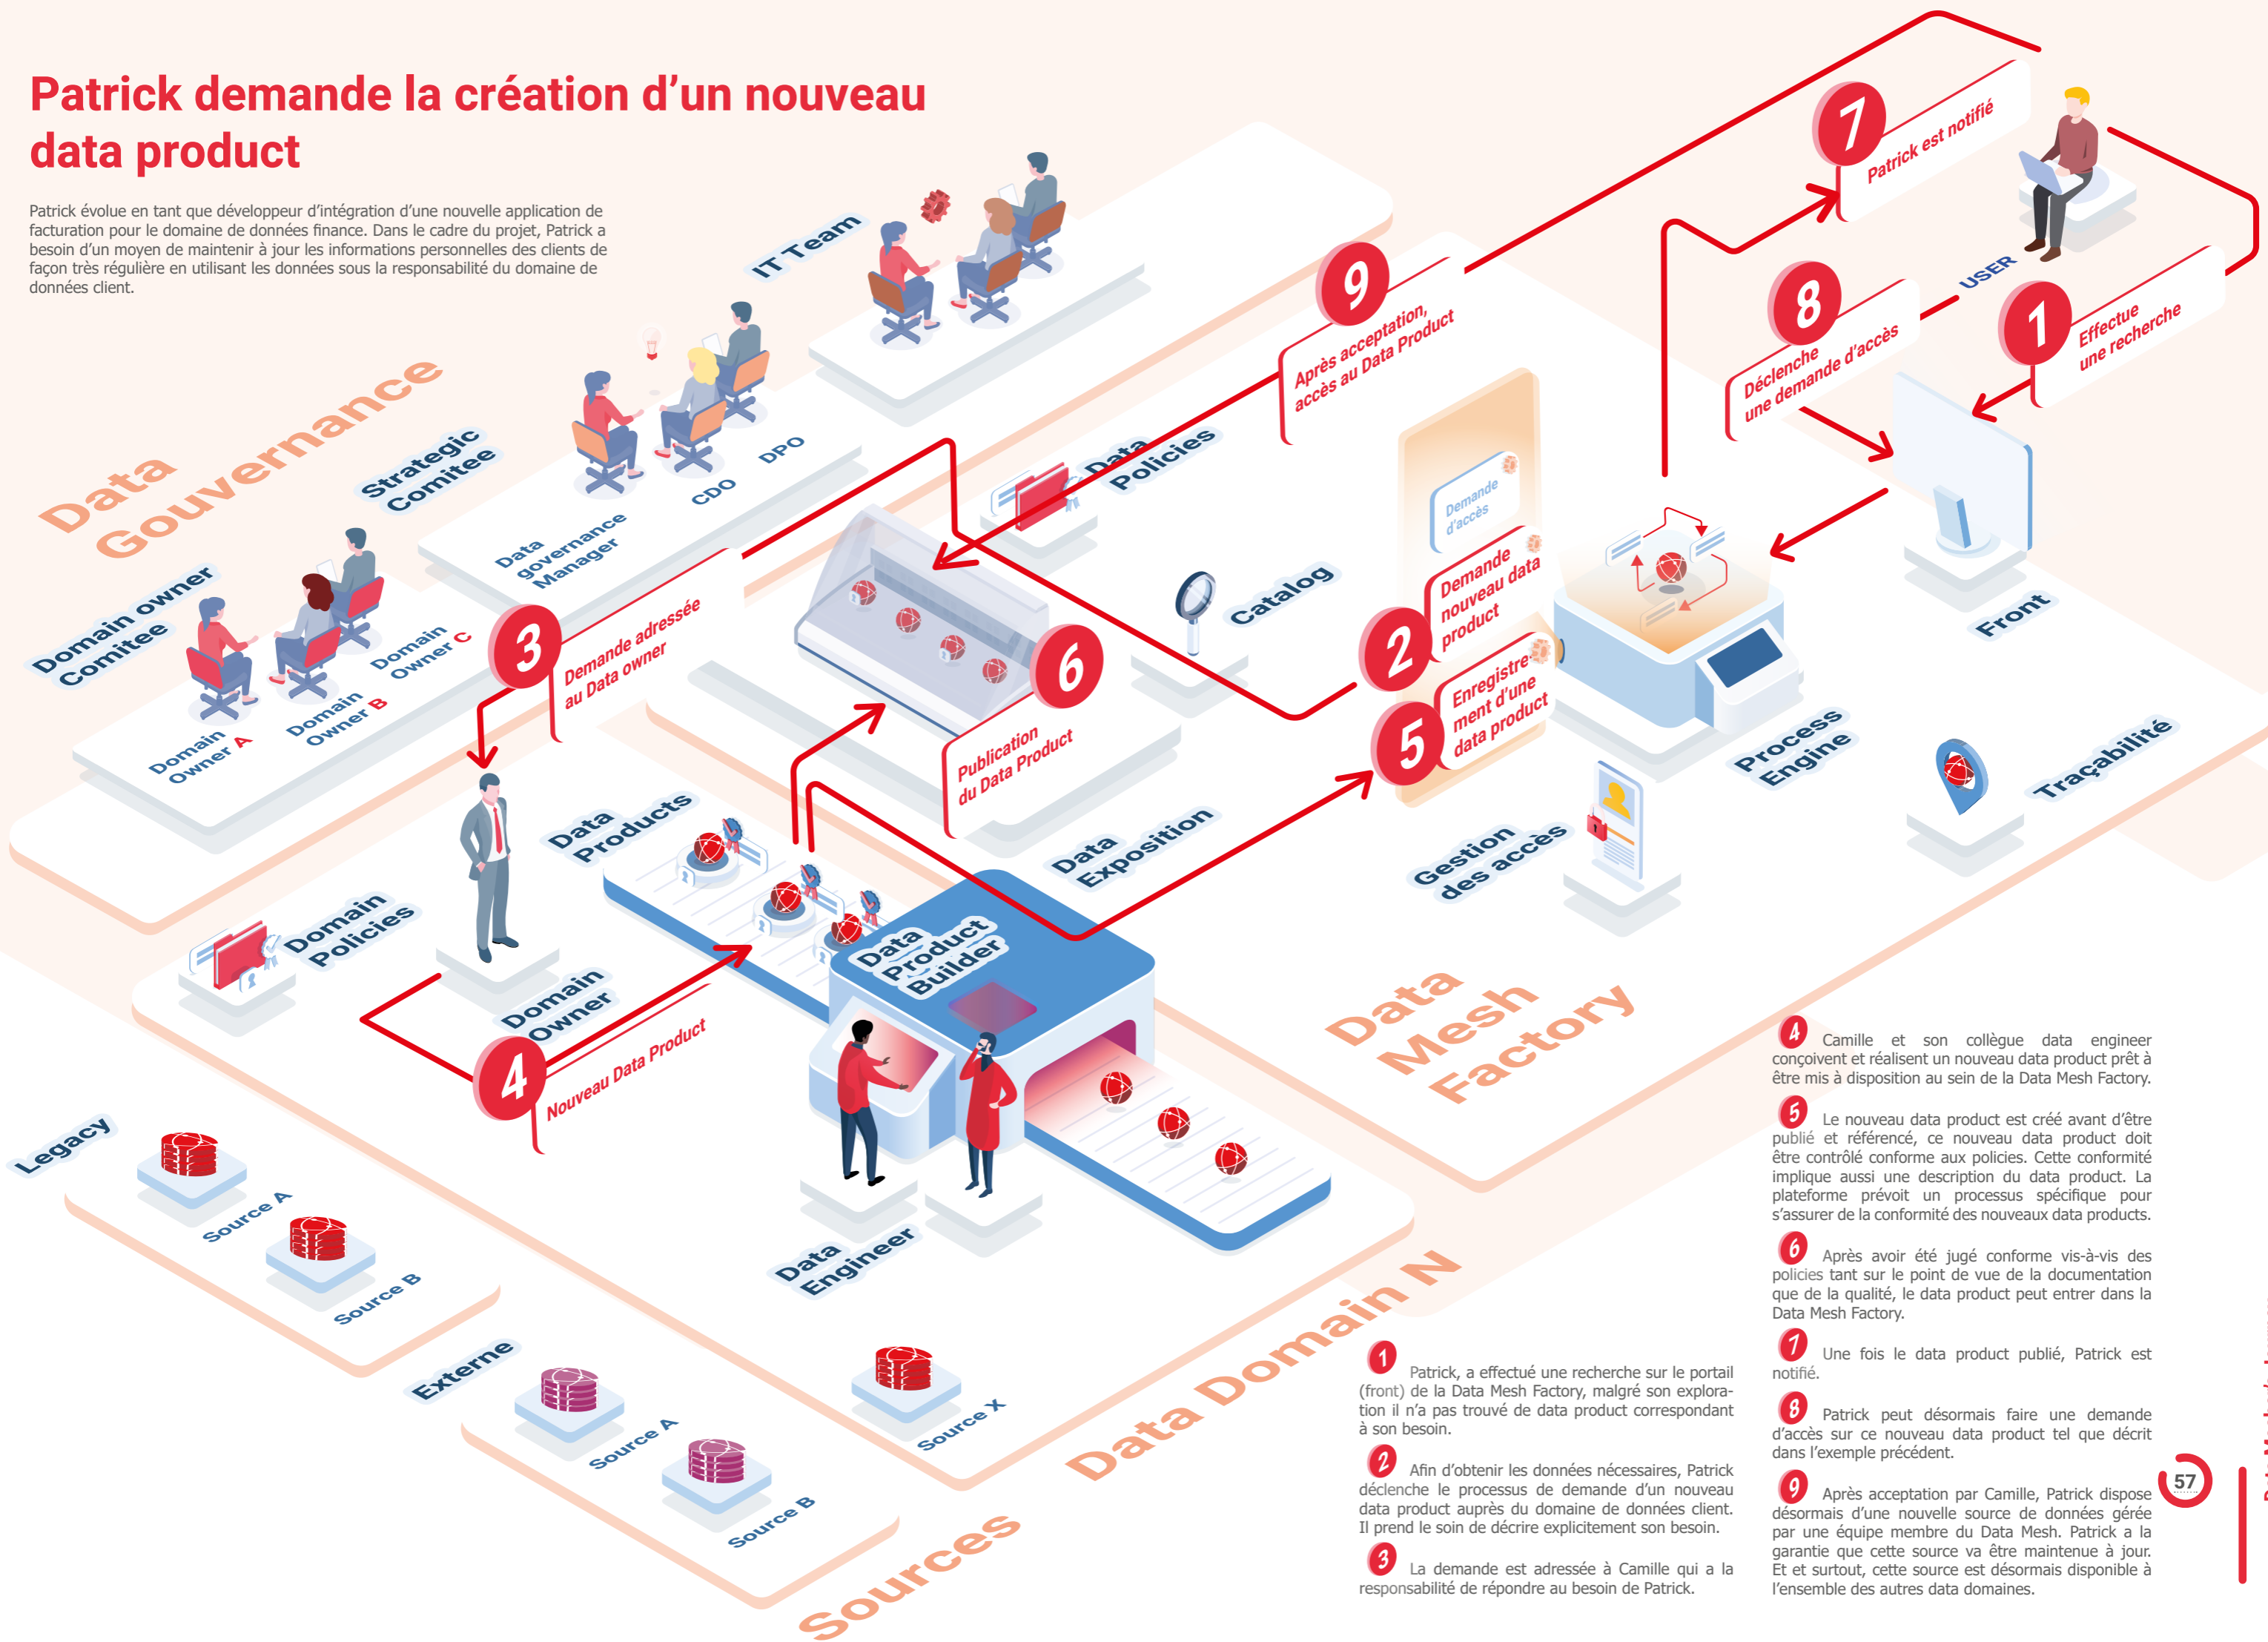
Patrick demande la création d'un nouveau data product

Patrick évolue en tant que développeur d'intégration d'une nouvelle application de facturation pour le domaine de données finance. Dans le cadre du projet, Patrick a besoin d'un moyen de maintenir à jour les informations personnelles des clients de façon très régulière en utilisant les données sous la responsabilité du domaine de données client.

Data Gouvernance
IT Team
Strategic Comitee
Data governance Manager
CDO
DPO
Domain owner Comitee
Domain Owner A
Domain Owner B
Domain Owner C

7 Patrick est notifié
USER
9 Après acceptation, accès au Data Product
8 Déclenche une demande d'accès
1 Effectue une recherche
Data Policies
Demande d'accès
2 Demande nouveau data product
5 Enregistrement d'une data product
3 Demande adressée au Data owner
6 Publication du Data Product
Catalog
Front
Process Engine
Traçabilité
Gestion des accès
Data Products
Data Exposition
Data Product Builder
Domain Policies
Domain Owner
4 Nouveau Data Product
Data Engineer
Data Mesh Factory
Legacy
Source A
Source B
Externe
Source A
Source B
Source X
Data Domain N
Sources

1 Patrick, a effectué une recherche sur le portail (front) de la Data Mesh Factory, malgré son exploration il n'a pas trouvé de data product correspondant à son besoin.

2 Afin d'obtenir les données nécessaires, Patrick déclenche le processus de demande d'un nouveau data product auprès du domaine de données client. Il prend le soin de décrire explicitement son besoin.

3 La demande est adressée à Camille qui a la responsabilité de répondre au besoin de Patrick.

4 Camille et son collègue data engineer conçoivent et réalisent un nouveau data product prêt à être mis à disposition au sein de la Data Mesh Factory.

5 Le nouveau data product est créé avant d'être publié et référencé, ce nouveau data product doit être contrôlé conforme aux policies. Cette conformité implique aussi une description du data product. La plateforme prévoit un processus spécifique pour s'assurer de la conformité des nouveaux data products.

6 Après avoir été jugé conforme vis-à-vis des policies tant sur le point de vue de la documentation que de la qualité, le data product peut entrer dans la Data Mesh Factory.

7 Une fois le data product publié, Patrick est notifié.

8 Patrick peut désormais faire une demande d'accès sur ce nouveau data product tel que décrit dans l'exemple précédent.

9 Après acceptation par Camille, Patrick dispose désormais d'une nouvelle source de données gérée par une équipe membre du Data Mesh. Patrick a la garantie que cette source va être maintenue à jour. Et et surtout, cette source est désormais disponible à l'ensemble des autres data domaines.

57